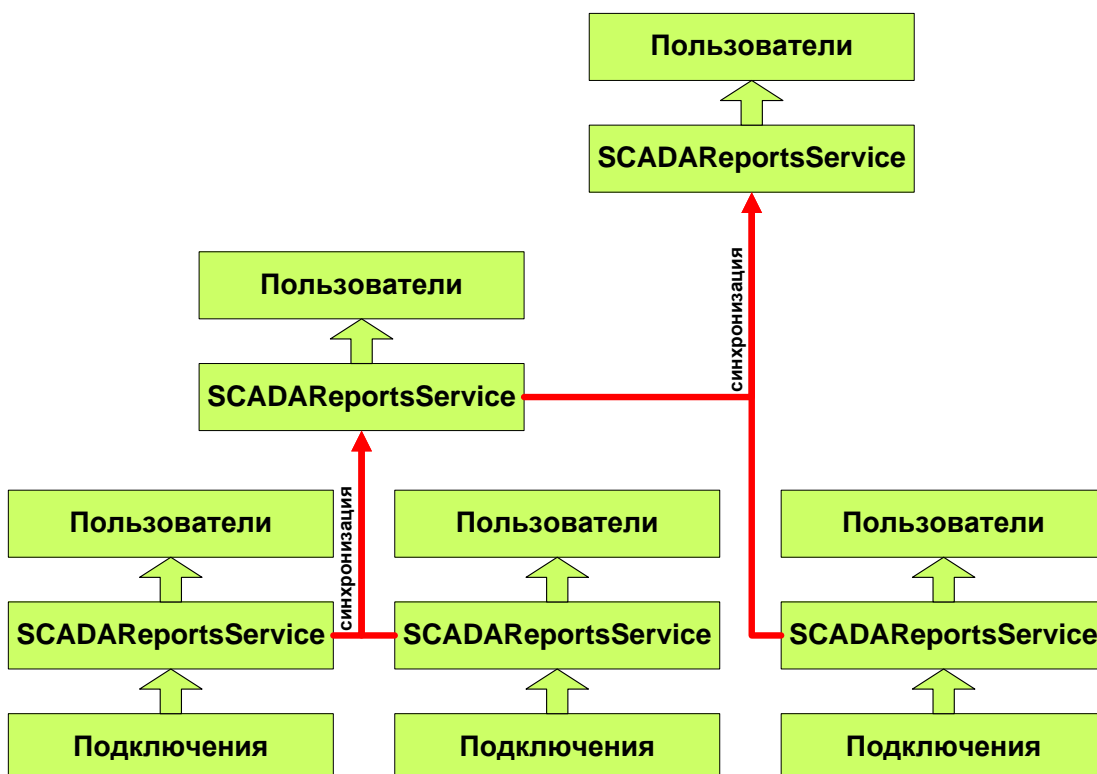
Пользователи

SCADAReportsService

синхронизация

Пользователи

SCADAReportsService

синхронизация

Пользователи

SCADAReportsService

Подключения

Пользователи

SCADAReportsService

Подключения

Пользователи

SCADAReportsService

Подключения